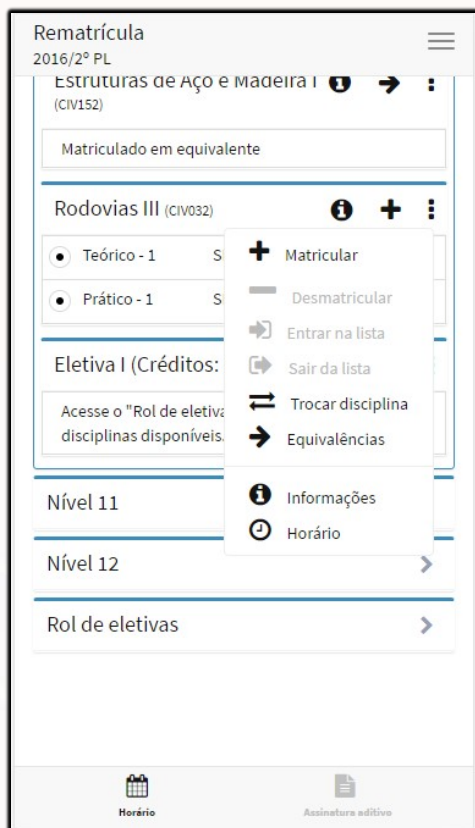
Rematrícula
2016/2º PL

Estruturas de Aço e Madeira I (CIV152)

Matriculado em equivalente

Rodovias III (CIV032)

Teórico - 1 S

Prático - 1 S

Matricular
Desmatricular
Entrar na lista
Sair da lista
Trocar disciplina
Equivalências
Informações
Horário

Eletiva I (Créditos:

Acesse o "Rol de eletiva disciplinas disponíveis.

Nível 11

Nível 12

Rol de eletivas

Horário
Assinatura aditivo